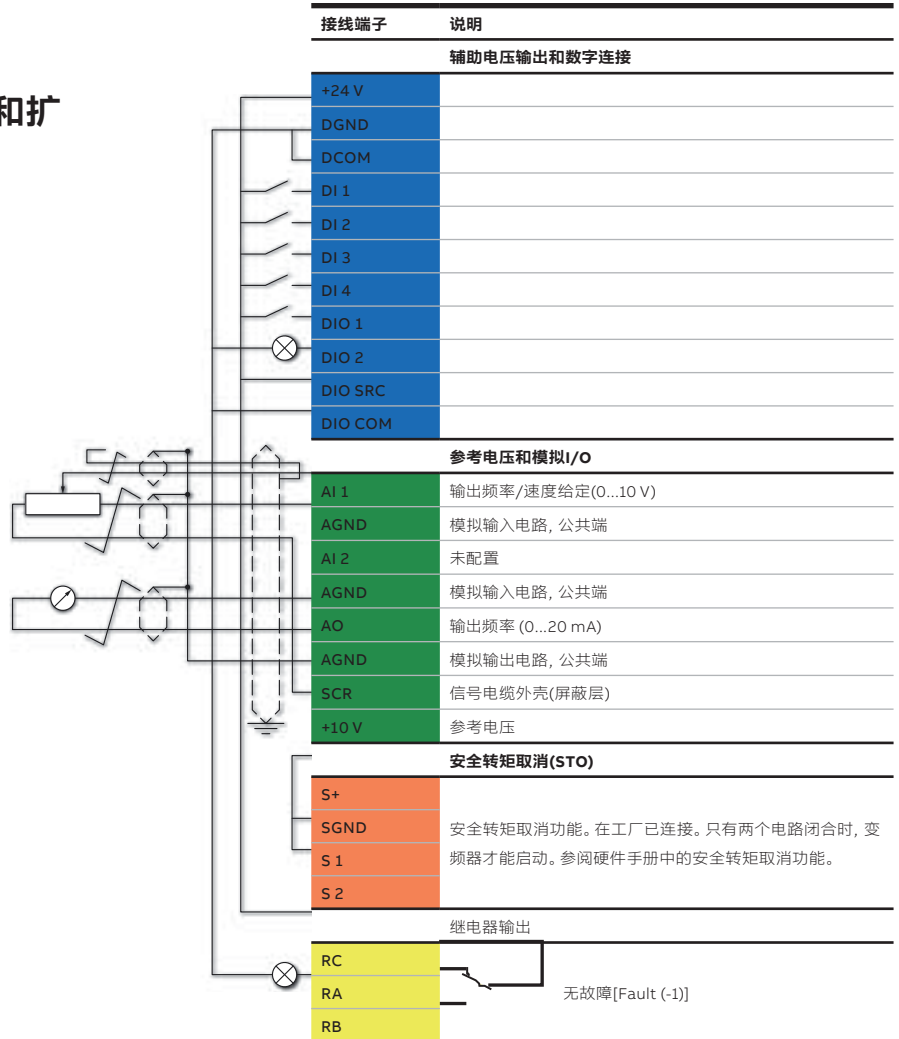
和扩

| 接线端子 | 说明 |
|---|---|
| | 辅助电压输出和数字连接 |
| +24 V | |
| DGND | |
| DCOM | |
| DI 1 | |
| DI 2 | |
| DI 3 | |
| DI 4 | |
| DIO 1 | |
| DIO 2 | |
| DIO SRC | |
| DIO COM | |
| | 参考电压和模拟I/O |
| AI 1 | 输出频率/速度给定(0...10 V) |
| AGND | 模拟输入电路, 公共端 |
| AI 2 | 未配置 |
| AGND | 模拟输入电路, 公共端 |
| AO | 输出频率 (0...20 mA) |
| AGND | 模拟输出电路, 公共端 |
| SCR | 信号电缆外壳(屏蔽层) |
| +10 V | 参考电压 |
| | 安全转矩取消(STO) |
| S+ | 安全转矩取消功能。在工厂已连接。只有两个电路闭合时, 变频器才能启动。参阅硬件手册中的安全转矩取消功能。 |
| SGND | |
| S 1 | |
| S 2 | |
| | 继电器输出 |
| RC | 无故障[Fault (-1)] |
| RA | |
| RB | |